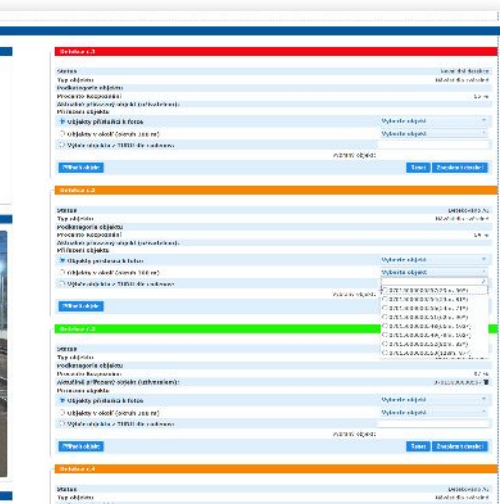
Otázka č.1

Status
Typ objektu
Podkategorie objektu
Procento rozpoznání
Aktuální přiřazený objekt (vyhodnocení):
Přiřazení objektu
Objekty příslušící k fotce
Objekty v okolí (okruh 100 m)
Výběr objektu z TUDU dle vlastního

Vyberte objekt
Vyberte objekt

Přiřadit objekt
Tisk
Zrušit přiřazení

Otázka č.2

Status
Typ objektu
Podkategorie objektu
Procento rozpoznání
Aktuální přiřazený objekt (vyhodnocení):
Přiřazení objektu
Objekty příslušící k fotce
Objekty v okolí (okruh 100 m)
Výběr objektu z TUDU dle vlastního

Vyberte objekt
Vyberte objekt

Přiřadit objekt

Otázka č.3

Status
Typ objektu
Podkategorie objektu
Procento rozpoznání
Aktuální přiřazený objekt (vyhodnocení):
Přiřazení objektu
Objekty příslušící k fotce
Objekty v okolí (okruh 100 m)
Výběr objektu z TUDU dle vlastního

Vyberte objekt
Vyberte objekt

Přiřadit objekt
Tisk
Zrušit přiřazení

Otázka č.4

Status
Typ objektu